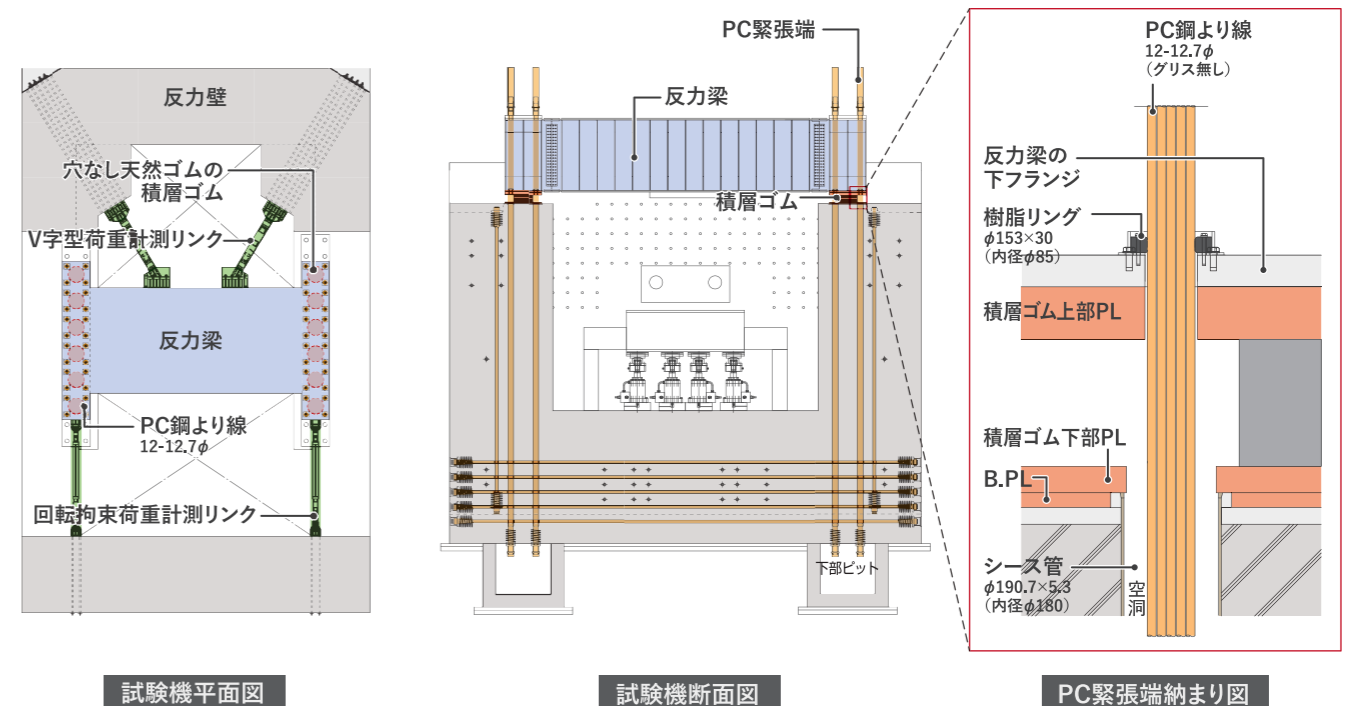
反力壁

穴なし天然ゴムの積層ゴム

V字型荷重計測リンク

反力梁

PC鋼より線
12-12.7$\phi$

回転拘束荷重計測リンク

試験機平面図

PC緊張端

反力梁

積層ゴム

下部ピット

試験機断面図

PC鋼より線
12-12.7$\phi$
（グリス無し）

反力梁の下フランジ

樹脂リング
$\phi$153×30
（内径$\phi$85）

積層ゴム上部PL

積層ゴム下部PL

B.PL

シース管
$\phi$190.7×5.3
（内径$\phi$180）

空洞

PC緊張端納まり図